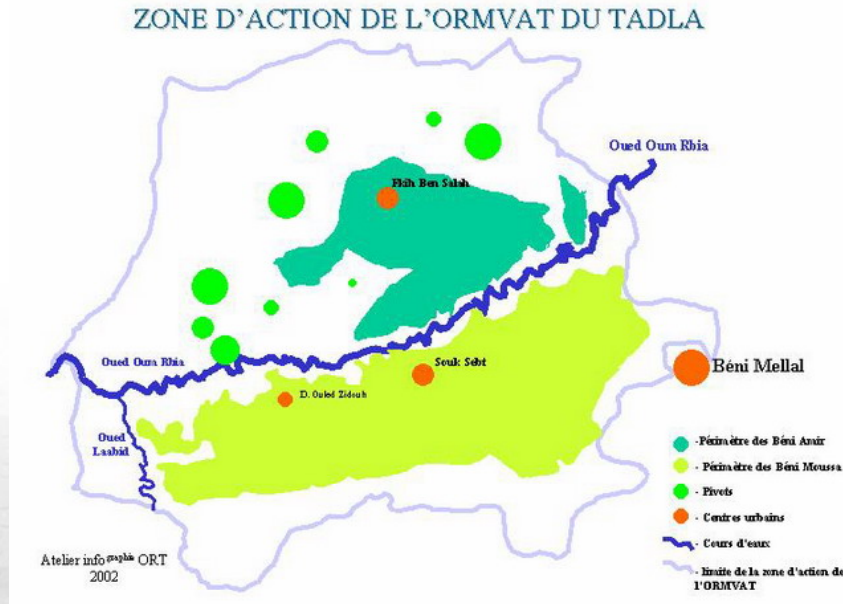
ZONE D'ACTION DE L'ORMVAT DU TADLA

Oued Oum Rbia

Fkih Ben Salah

Oued Oum Rbia

Souk Sebt

D. Ouled Zidouh

Béni Mellal

Oued Laabid

-Périmètre des Béni Amir

- Périmètre des Béni Moussa

- Pivots

- Centres urbains

- Cours d'eaux

- limite de la zone d'action de l'ORMVAT

Atelier info$^{graphie}$ ORT
2002